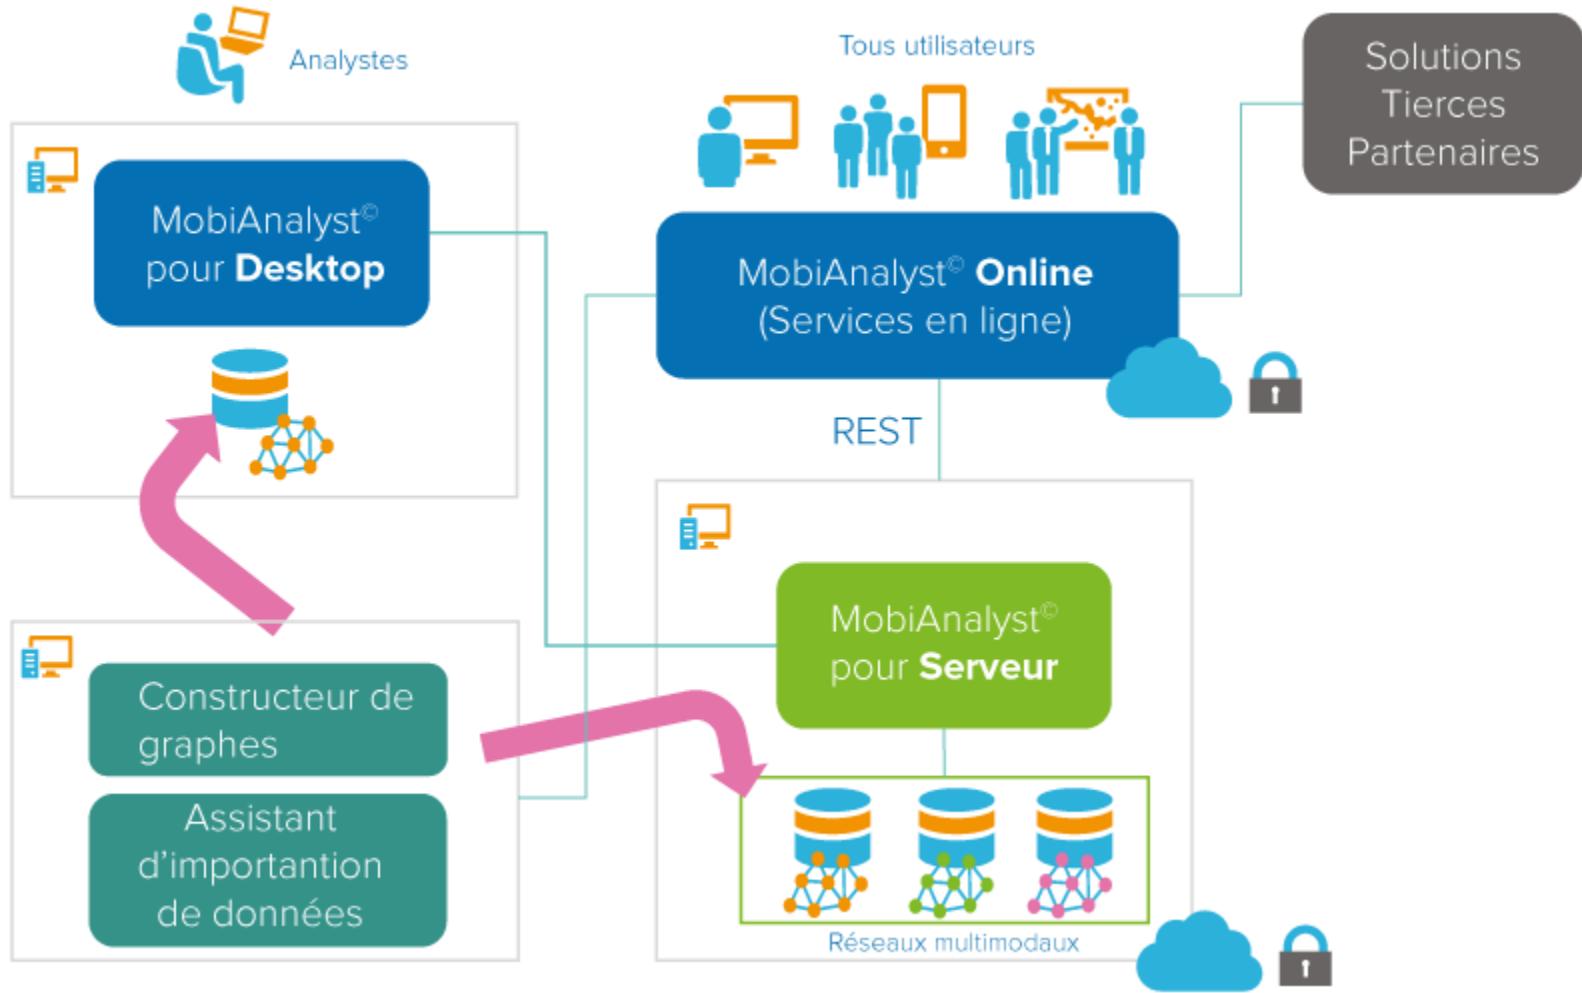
Analystes

Tous utilisateurs

Solutions Tierces Partenaires

MobiAnalyst© pour Desktop

MobiAnalyst© Online (Services en ligne)

REST

MobiAnalyst© pour Serveur

Constructeur de graphes

Assistant d'importantion de données

Réseaux multimodaux